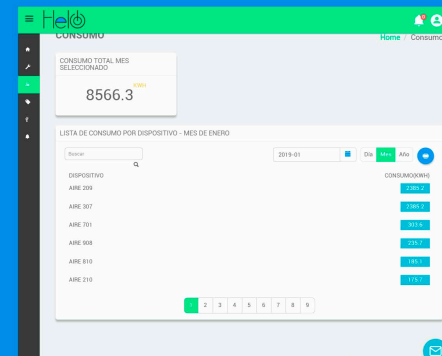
Helo

CONSUMO

Home / Consumo

CONSUMO TOTAL MES SELECCIONADO

8566.3 KWH

LISTA DE CONSUMO POR DISPOSITIVO - MES DE ENERO

Buscar

2019-01

Dia Mes Año

| DISPOSITIVO | CONSUMO(KWH) |
|---|---|
| AIRE 209 | 2305.2 |
| AIRE 307 | 2305.2 |
| AIRE 701 | 303.6 |
| AIRE 908 | 235.7 |
| AIRE 810 | 185.1 |
| AIRE 210 | 175.7 |

1 2 3 4 5 6 7 8 9